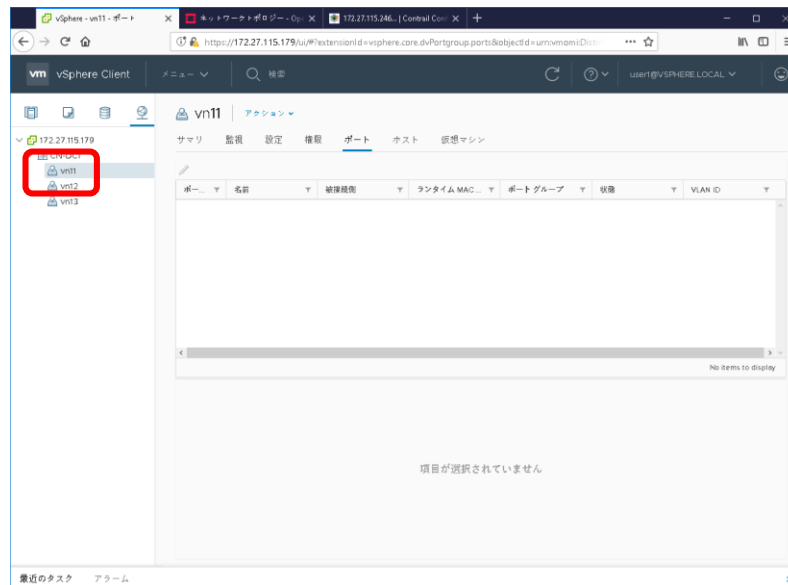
vSphere - vn11 - ポート
ネットワークトポロジー - Op
172.27.115.246... | Contrail Cont
https://172.27.115.179/ui/#?extensionId=vsphere.core.dvPortgroup.ports&objectId=urn:vmomi:Dist
vm vSphere Client
メニュー
検索
user1@VSPHERE.LOCAL
172.27.115.179
CN-DC1
vn11
vn12
vn13
vn11
アクション
サマリ
監視
設定
権限
ポート
ホスト
仮想マシン

| ポー... | 名前 | 接続機能 | ランタイム MAC... | ポートグループ | 状態 | VLAN ID |
|---|---|---|---|---|---|---|

No items to display
項目が選択されていません
最近のタスク
アラーム